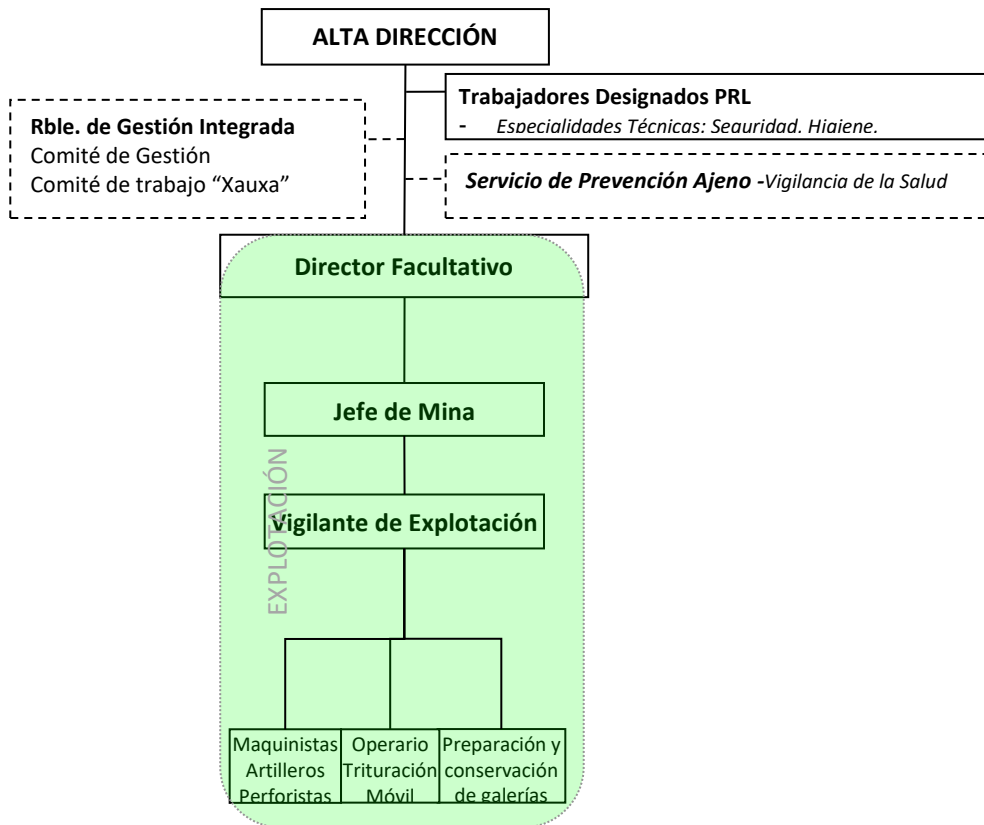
ALTA DIRECCIÓN

Trabajadores Designados PRL
- Especialidades Técnicas: Seguridad, Higiene.

Rble. de Gestión Integrada
Comité de Gestión
Comité de trabajo “Xauxa”

Servicio de Prevención Ajeno -Vigilancia de la Salud

Director Facultativo

Jefe de Mina

EXPLOTACIÓN

Vigilante de Explotación

Maquinistas Artilleros Perforistas

Operario Trituración Móvil

Preparación y conservación de galerías